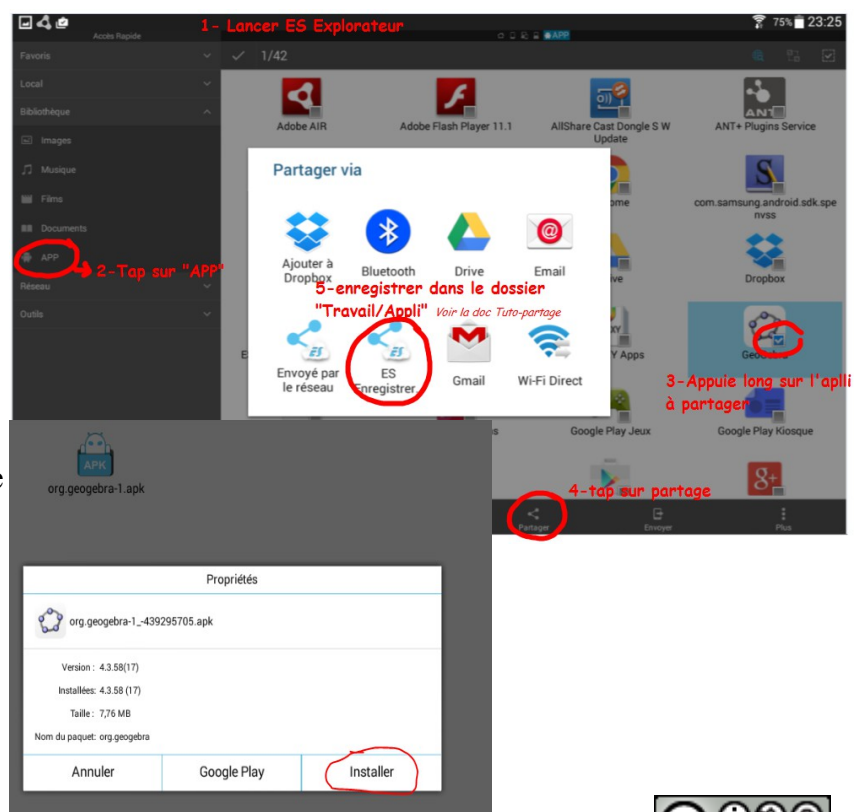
Accès Rapide
1- Lancer ES Explorateur
75% 23:25
APP
Favoris
Local
Bibliothèque
Images
Musique
Films
Documents
APP
2-Tap sur "APP"
Réseau
Outils
1/42
Adobe AIR
Adobe Flash Player 11.1
AllShare Cast Dongle S W Update
ANT+ Plugins Service
com.samsung.android.sdk.spenvss
Dropbox
GeoGebra
3-Appuie long sur l'appli à partager
Google Play Jeux
Google Play Kiosque
Partager via
Ajouter à Dropbox
Bluetooth
Drive
Email
5-enregistrer dans le dossier "Travail/Appli"
Voir la doc Tuto-partage
Envoyé par le réseau
ES Enregistrer
Gmail
Wi-Fi Direct
4-tap sur partage
Partager
Envoyer
Plus
org.geogebra-1.apk
Propriétés
org.geogebra-1_-439295705.apk
Version : 4.3.58(17)
Installées: 4.3.58 (17)
Taille : 7,76 MB
Nom du paquet: org.geogebra
Annuler
Google Play
Installer